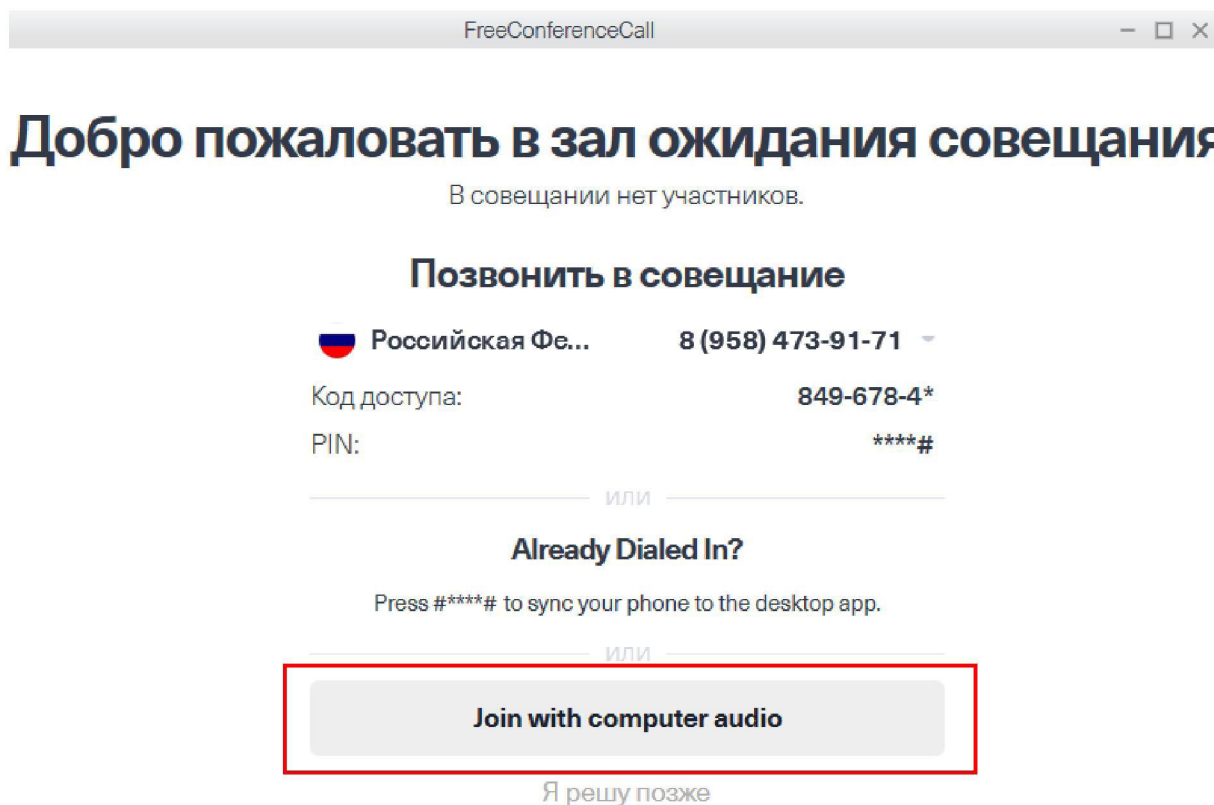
FreeConferenceCall

Добро пожаловать в зал ожидания совещания

В совещании нет участников.

Позвонить в совещание

Российская Фе... 8 (958) 473-91-71

Код доступа: 849-678-4*

PIN: ****#

или

Already Dialed In?

Press #****# to sync your phone to the desktop app.

или

Join with computer audio

Я решу позже